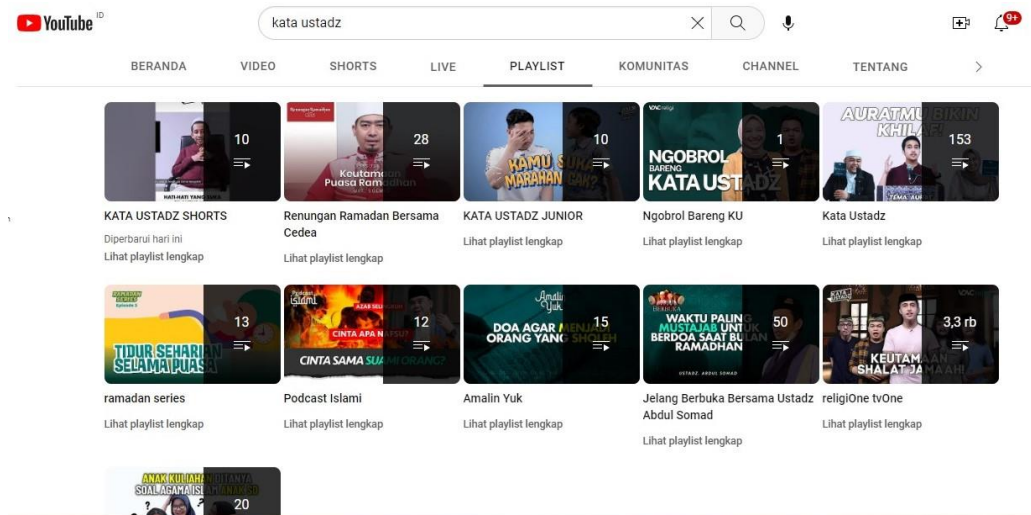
YouTube ID

kata ustadz

9+

BERANDA VIDEO SHORTS LIVE PLAYLIST KOMUNITAS CHANNEL TENTANG

10
HATI-HATI YANG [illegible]
KATA USTADZ SHORTS
Diperbarui hari ini
Lihat playlist lengkap

28
Renungan Ramadhan
Koutamaan Puasa Ramadhan
Renungan Ramadan Bersama Cedea
Lihat playlist lengkap

10
KAMU SUKA MARAHAN GAK?
KATA USTADZ JUNIOR
Lihat playlist lengkap

1
NGOBROL BARENG KATA USTADZ
Ngobrol Bareng KU
Lihat playlist lengkap

153
AURATMU BIKIN KHILAF
Kata Ustadz
Lihat playlist lengkap

13
TIDUR SEHARIAN SELAMA PUASA
ramadan series
Lihat playlist lengkap

12
Podcast Islami
CINTA APA NAFSU?
CINTA SAMA SUAMI ORANG?
Podcast Islami
Lihat playlist lengkap

15
Amalin Yuk
DOA AGAR MENJADI ORANG YANG SHOLEH
Amalin Yuk
Lihat playlist lengkap

50
WAKTU PALING MUSTAJAB UNTUK BERDOA SAAT BULAN RAMADHAN
USTADZ ABDUL SOMAD
Jelang Berbuka Bersama Ustadz Abdul Somad
Lihat playlist lengkap

3,3 rb
KEUTAMAAN SHALAT JAMAAH
religiOne tvOne
Lihat playlist lengkap

20
ANAK KULIAHAN BERTANYA SOAL AGAMA ISLAM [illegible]